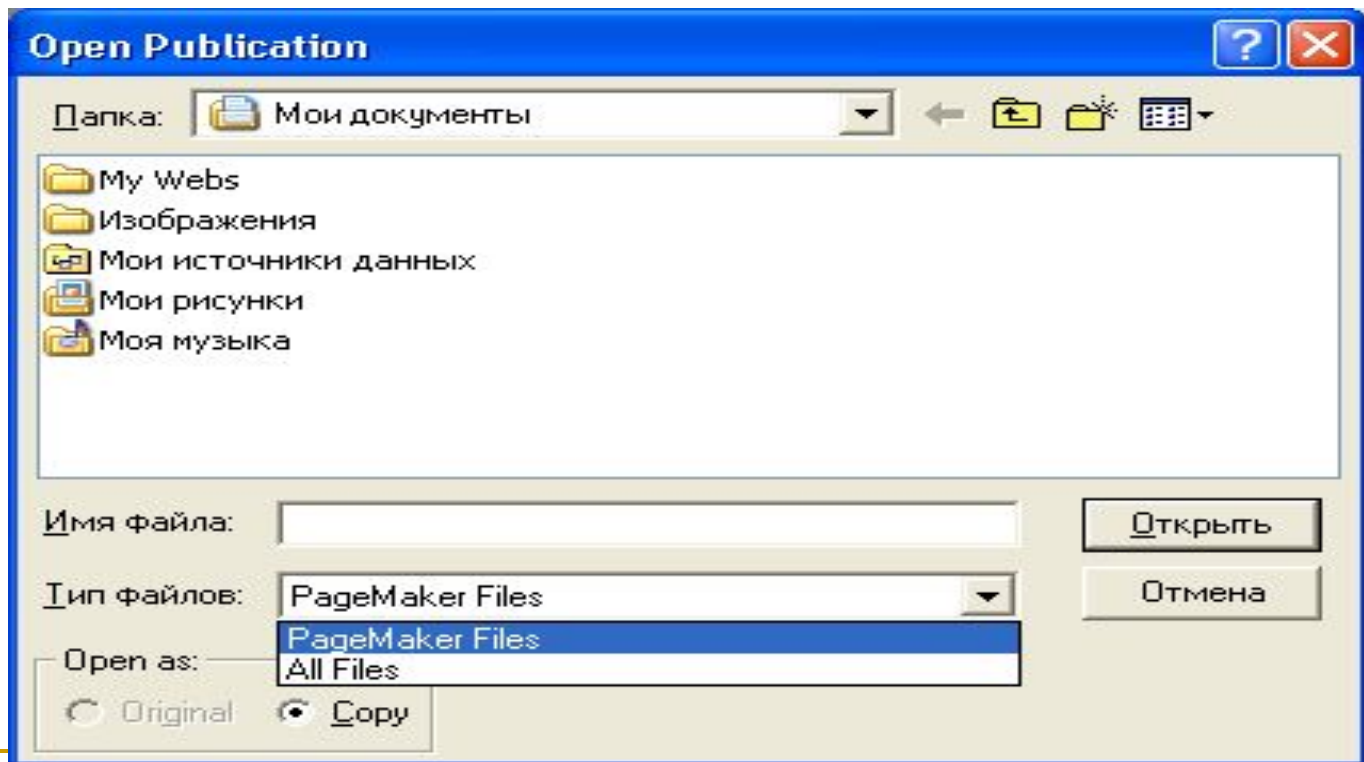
Open Publication

?

Папка: Мои документы

My Webs
Изображения
Мои источники данных
Мои рисунки
Моя музыка

Имя файла:

Открыть

Тип файлов: PageMaker Files

Отмена

PageMaker Files
All Files

Open as:
Original
Copy